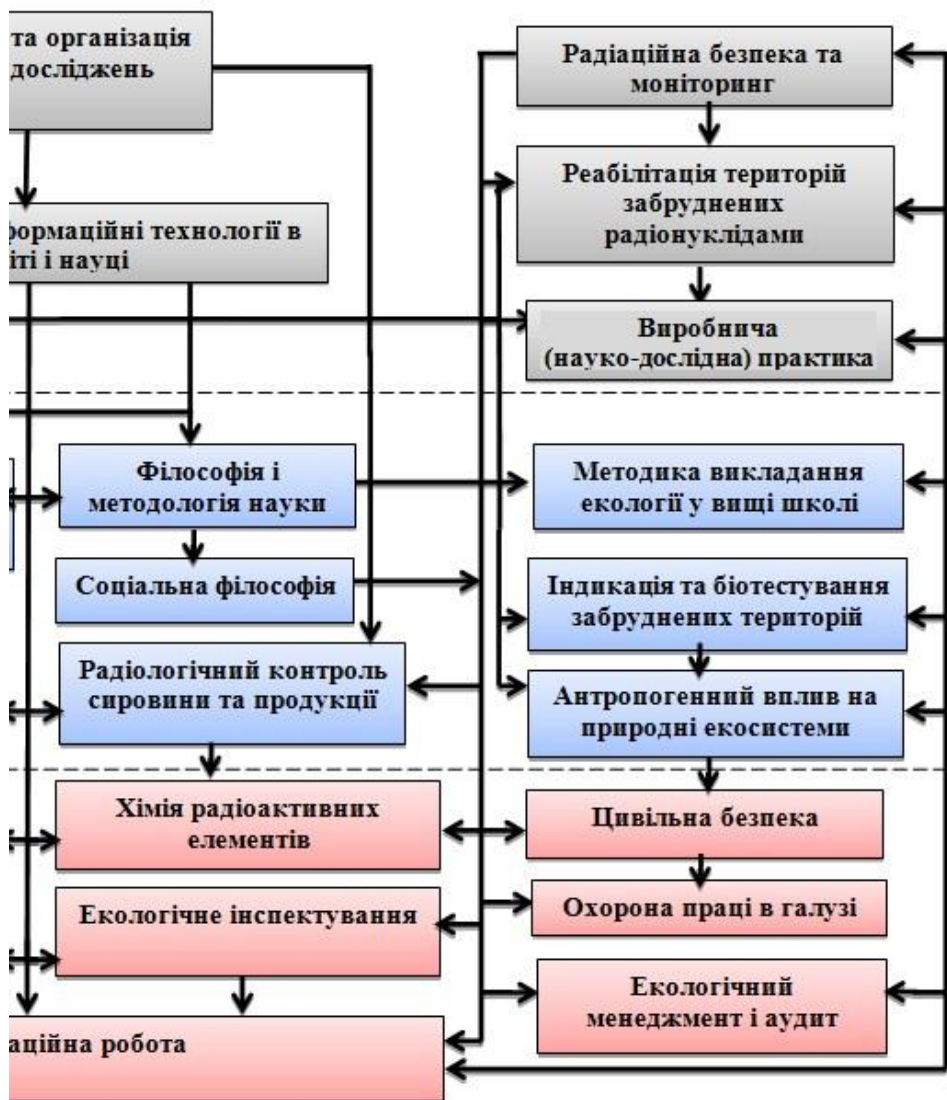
та організація досліджень

формаційні технології в іті і науці

Радіаційна безпека та моніторинг

Реабілітація територій забруднених радіонуклідами

Виробнича (науко-дослідна) практика

Філософія і методологія науки

Методика викладання екології у вищі школі

Соціальна філософія

Індикація та біотестування забруднених територій

Радіологічний контроль сировини та продукції

Антропогенний вплив на природні екосистеми

Хімія радіоактивних елементів

Цивільна безпека

Екологічне інспектування

Охорона праці в галузі

Екологічний менеджмент і аудит

аційна робота